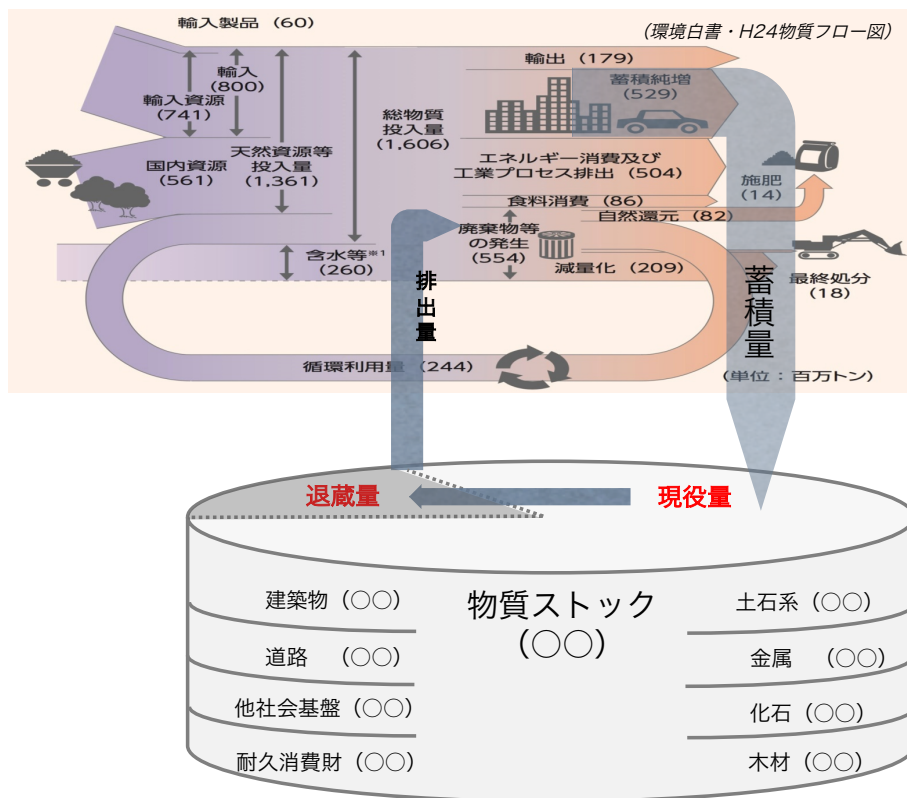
(環境白書・H24物質フロー図)

輸入製品 (60)

輸入 (800)

輸入資源 (741)

国内資源 (561)

天然資源等投入量 (1,361)

総物質投入量 (1,606)

輸出 (179)

蓄積純増 (529)

エネルギー消費及び工業プロセス排出 (504)

食料消費 (86)

自然還元 (82)

施肥 (14)

含水等※1 (260)

廃棄物等の発生 (554)

減量化 (209)

最終処分 (18)

排出量

蓄積量

循環利用量 (244)

(単位:百万トン)

退蔵量

現役量

物質ストック (○○)

建築物 (○○)

道路 (○○)

他社会基盤 (○○)

耐久消費財 (○○)

土石系 (○○)

金属 (○○)

化石 (○○)

木材 (○○)